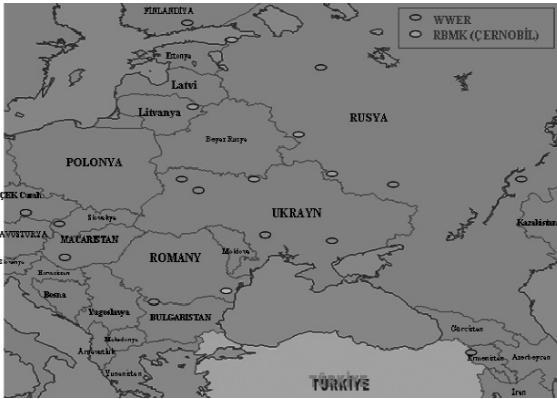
FİNLANDİYA
WWER
RBMK (ÇERNOBİL)
Estonya
Latvi
Litvanya
RUSYA
Beyaz Rusya
POLONYA
ÇEK Cumh.
Slovakya
UKRAYN
Kazakistan
AVUSTURYA
MACARİSTAN
Slovenya
Hırvatistan
ROMANY
Moldova
Bosna
Yugoslavya
BULGARİSTAN
Gürcistan
Makedonya
Arnavutluk
Ermenistan
Azerbeycan
Yunanistan
TÜRKİYE
Iran